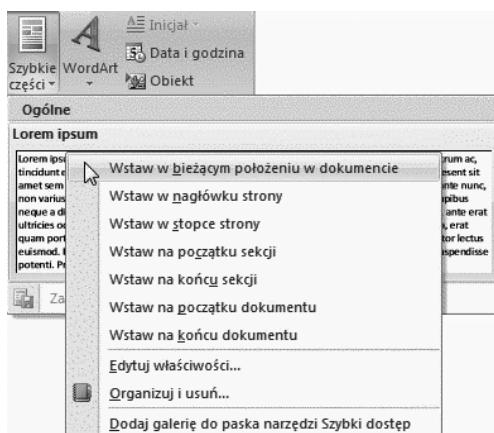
Szybkie części
WordArt
Inicjał
Data i godzina
Obiekt

Ogólne
Lorem ipsum

Lorem ipsu
tincidunt e
amet sem
non varius
neque a di
ultricies oc
quam port
euismod.
potenti. Pr

rum ac,
esent sit
nte nunc,
pibus
ante erat
, erat
tor lectus
spendisse

Za

Wstaw w bieżącym położeniu w dokumencie
Wstaw w nagłówku strony
Wstaw w stopce strony
Wstaw na początku sekcji
Wstaw na końcu sekcji
Wstaw na początku dokumentu
Wstaw na końcu dokumentu
Edytuj właściwości...
Organizuj i usuń...
Dodaj galerię do paska narzędzi Szybki dostęp